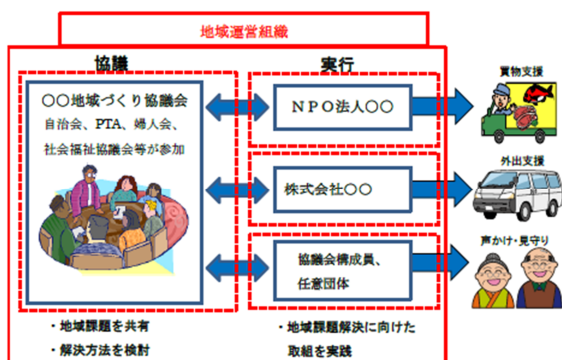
地域運営組織

協議

実行

○○地域づくり協議会
自治会、PTA、婦人会、社会福祉協議会等が参加

NPO法人○○

買物支援

株式会社○○

外出支援

協議会構成員、任意団体

声かけ・見守り

・地域課題を共有
・解決方法を検討

・地域課題解決に向けた取組を実践